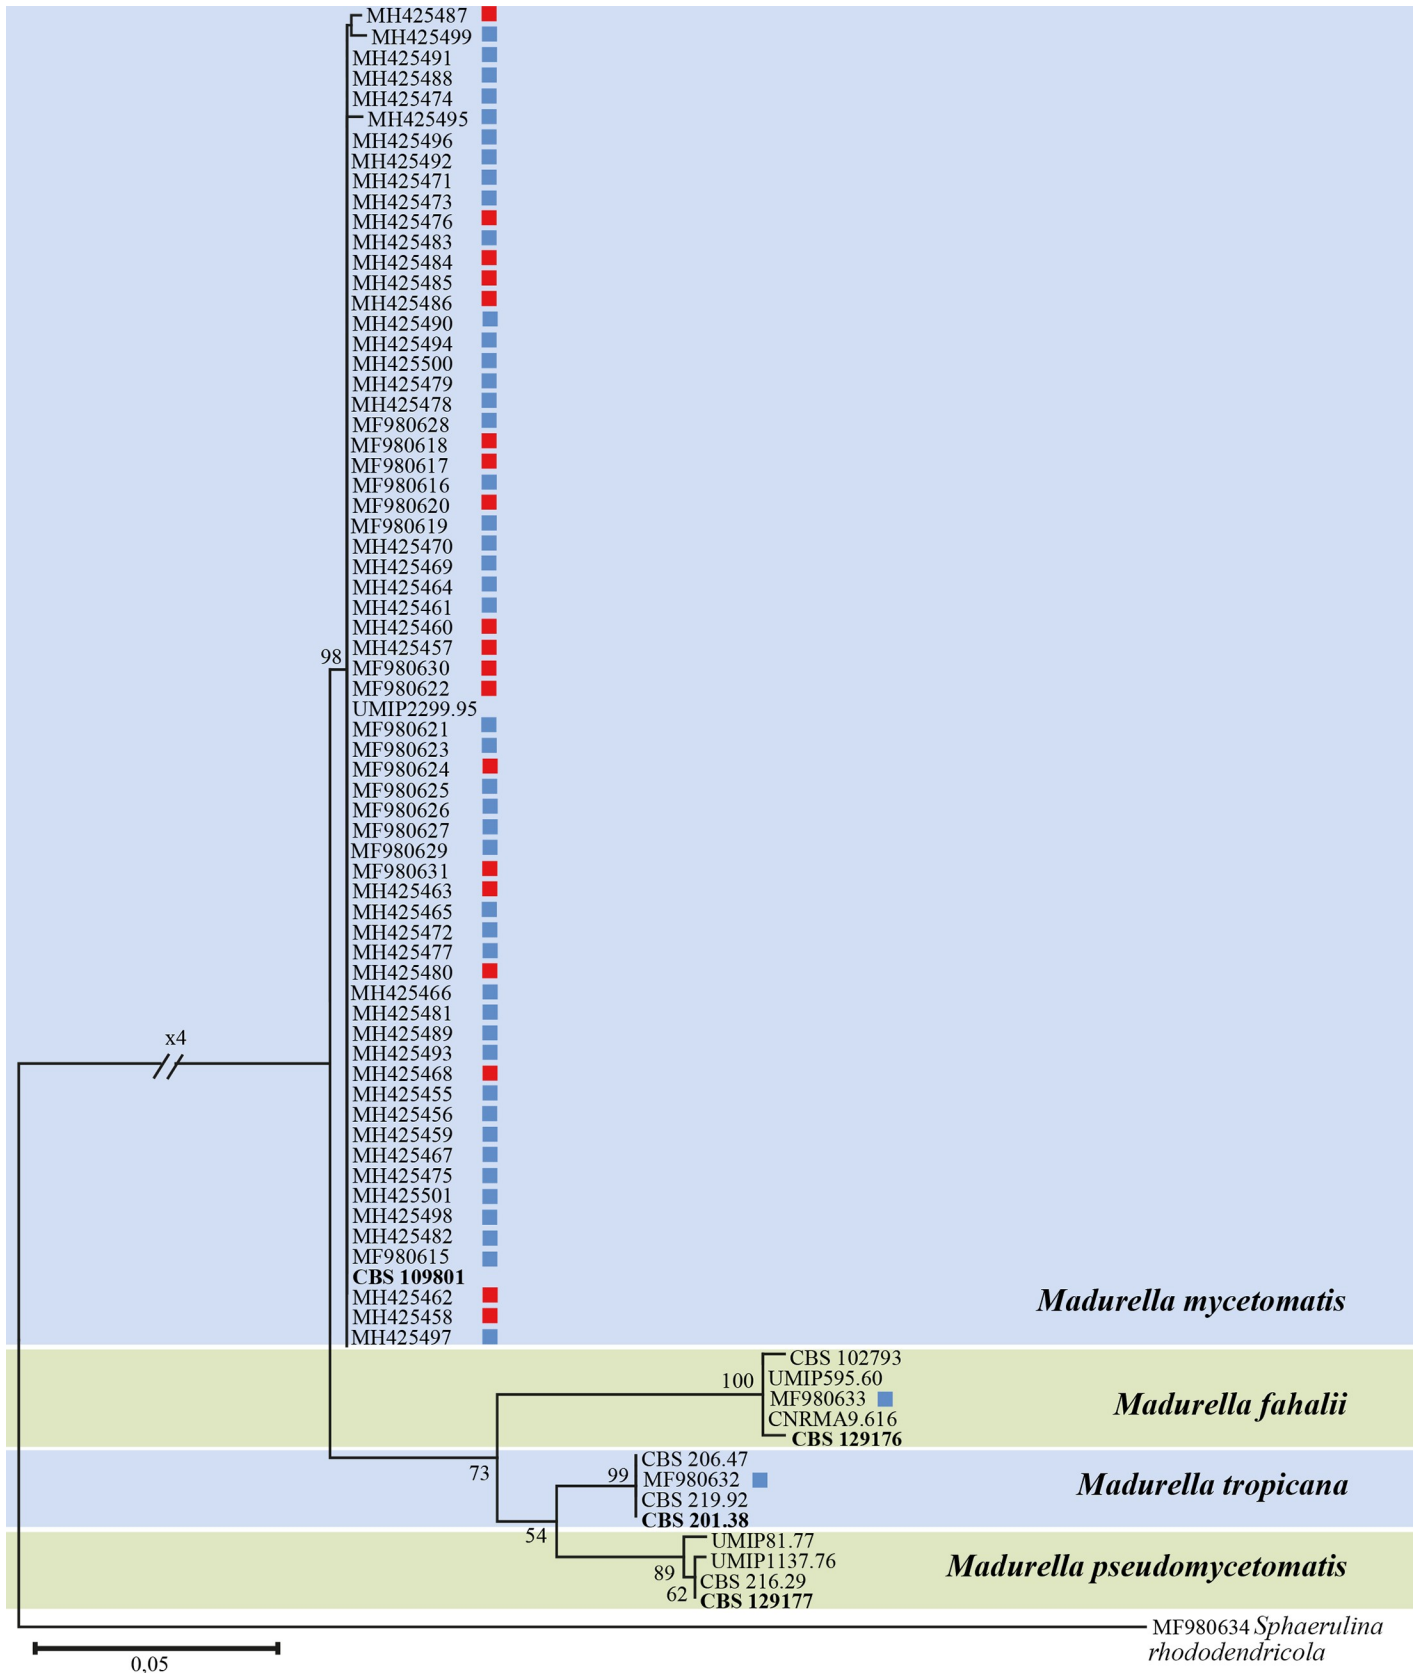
MH425487
MH425499
MH425491
MH425488
MH425474
MH425495
MH425496
MH425492
MH425471
MH425473
MH425476
MH425483
MH425484
MH425485
MH425486
MH425490
MH425494
MH425500
MH425479
MH425478
MF980628
MF980618
MF980617
MF980616
MF980620
MF980619
MH425470
MH425469
MH425464
MH425461
MH425460
MH425457
MF980630
MF980622
UMIP2299.95
MF980621
MF980623
MF980624
MF980625
MF980626
MF980627
MF980629
MF980631
MH425463
MH425465
MH425472
MH425477
MH425480
MH425466
MH425481
MH425489
MH425493
MH425468
MH425455
MH425456
MH425459
MH425467
MH425475
MH425501
MH425498
MH425482
MF980615
**CBS 109801**
MH425462
MH425458
MH425497

98

x4

*Madurella mycetomatis*

100
CBS 102793
UMIP595.60
MF980633
CNRMA9.616
**CBS 129176**

*Madurella fahalii*

73

99
CBS 206.47
MF980632
CBS 219.92
**CBS 201.38**

*Madurella tropicana*

54

UMIP81.77
89
UMIP1137.76
CBS 216.29
62
**CBS 129177**

*Madurella pseudomycetomatis*

MF980634 *Sphaerulina rhododendricola*

0,05